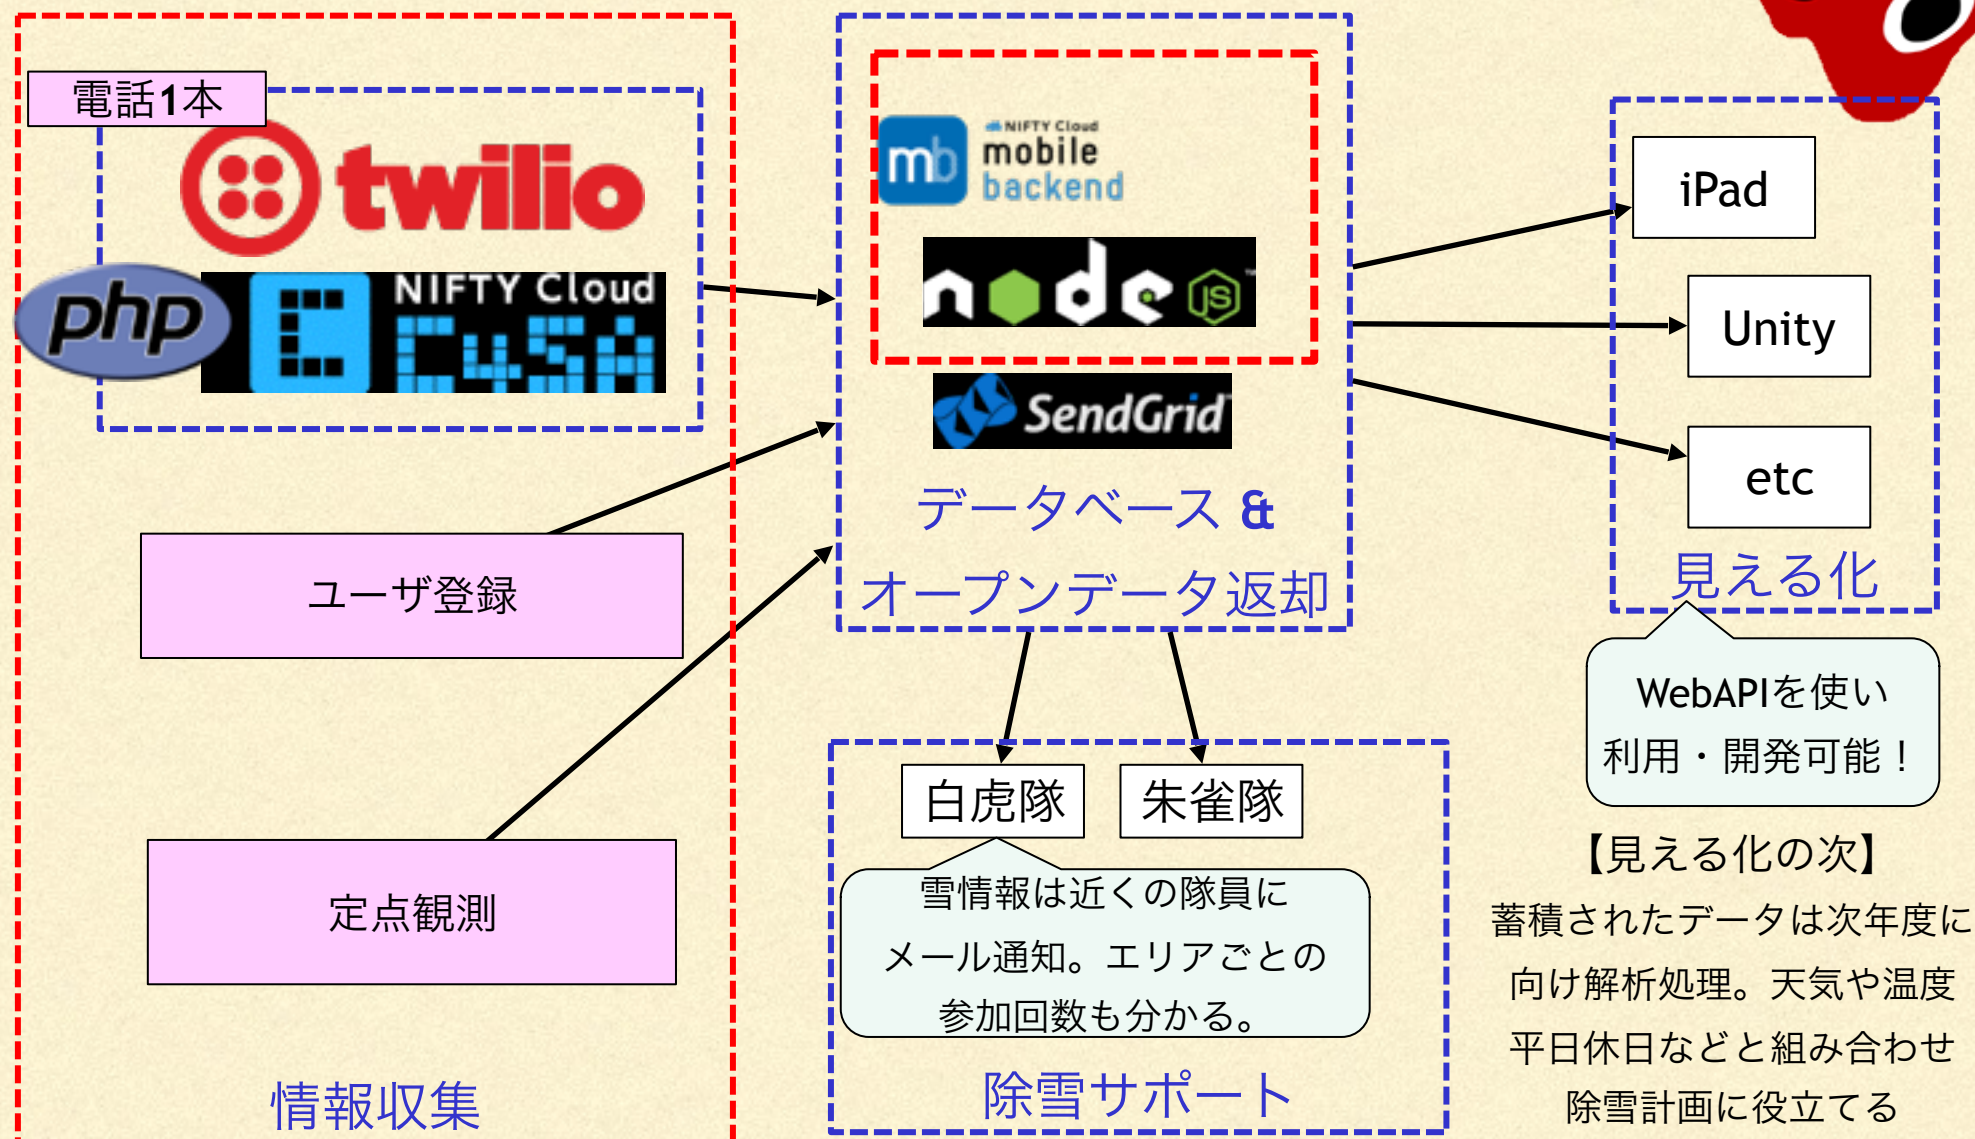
電話1本

twilio

php

NIFTY Cloud

C4SA

ユーザ登録

定点観測

情報収集

NIFTY Cloud mobile backend

mb

node js

SendGrid

データベース &

オープンデータ返却

白虎隊

朱雀隊

雪情報は近くの隊員にメール通知。エリアごとの参加回数も分かる。

除雪サポート

iPad

Unity

etc

見える化

WebAPIを使い利用・開発可能！

【見える化の次】
蓄積されたデータは次年度に向け解析処理。天気や温度平日休日などと組み合わせ除雪計画に役立てる